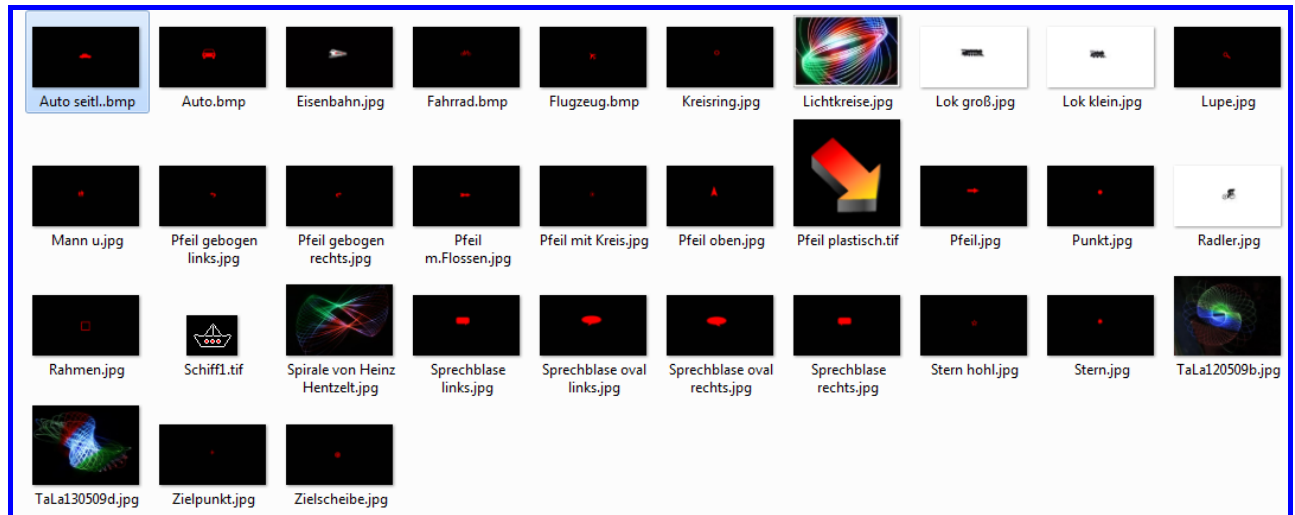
Auto seitl..bmp
Auto.bmp
Eisenbahn.jpg
Fahrrad.bmp
Flugzeug.bmp
Kreisring.jpg
Lichtkreise.jpg
Lok groß.jpg
Lok klein.jpg
Lupe.jpg

Mann u.jpg
Pfeil gebogen links.jpg
Pfeil gebogen rechts.jpg
Pfeil m.Flossen.jpg
Pfeil mit Kreis.jpg
Pfeil oben.jpg
Pfeil plastisch.tif
Pfeil.jpg
Punkt.jpg
Radler.jpg

Rahmen.jpg
Schiff1.tif
Spirale von Heinz Hentzelt.jpg
Sprechblase links.jpg
Sprechblase oval links.jpg
Sprechblase oval rechts.jpg
Sprechblase rechts.jpg
Stern hohl.jpg
Stern.jpg
TaLa120509b.jpg

TaLa130509d.jpg
Zielpunkt.jpg
Zielscheibe.jpg